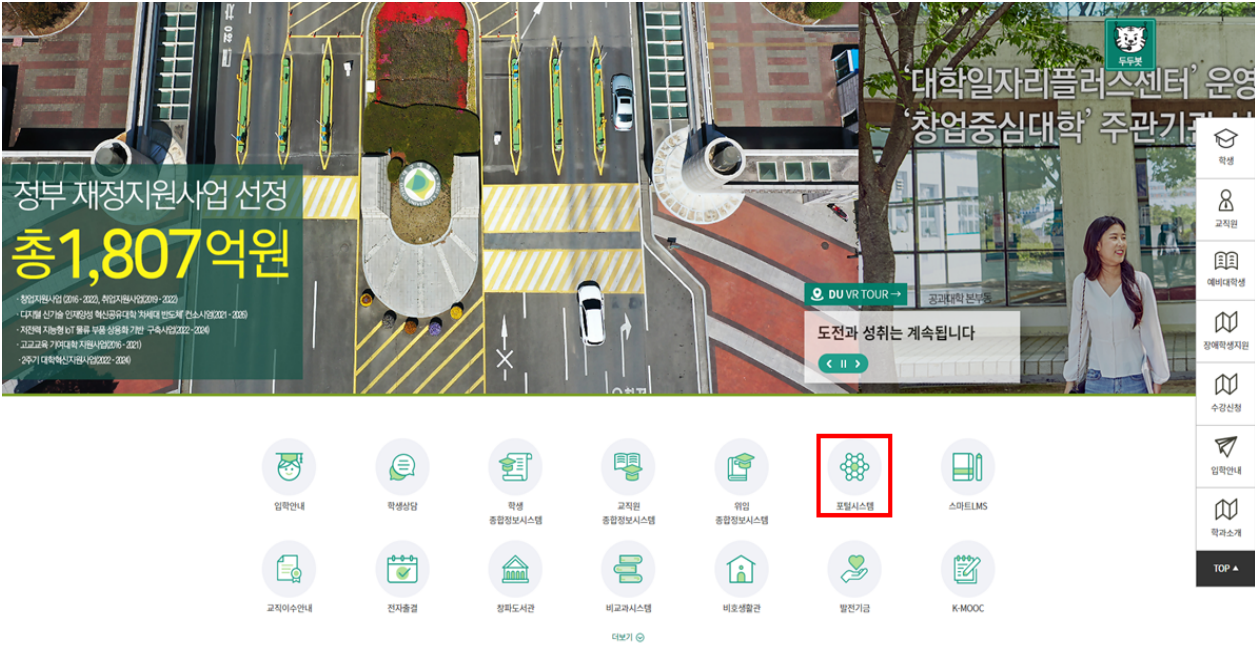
정부 재정지원사업 선정
총1,807억원

· 창업지원사업 (2016 - 2022), 취업지원사업(2019 - 2022)
· 디지털 신기술 인재양성 혁신공유대학 '차세대 반도체' 컨소시엄(2021 - 2026)
· 지역혁신 지능형 IoT 물류 부품 상용화 기반 구축사업(2022 - 2024)
· 고교교육 기여대학 지원사업(2016 - 2021)
· 2주기 대학혁신지원사업(2022 - 2024)

두두봇

'대학일자리플러스센터' 운영
'창업중심대학' 주관기관 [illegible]

DU VR TOUR →
공과대학 본부동
도전과 성취는 계속됩니다

학생
교직원
예비대학생
장애학생지원
수강신청
입학안내
학과소개
TOP ▲

입학안내
학생상담
학생 종합정보시스템
교직원 종합정보시스템
위임 종합정보시스템
포털시스템
스마트LMS
교직이수안내
전자출결
창파도서관
비교과시스템
비호생활관
발전기금
K-MOOC
더보기